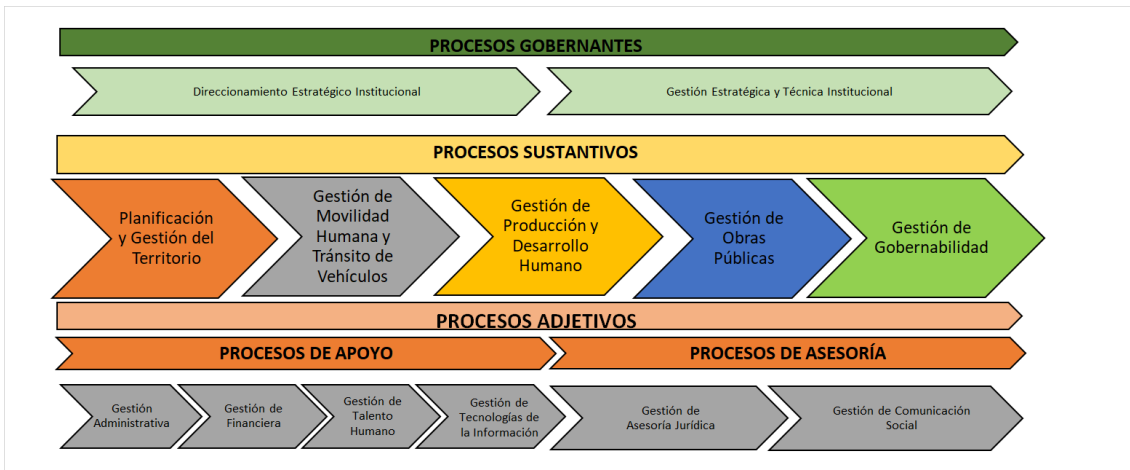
PROCESOS GOBERNANTES

Direccionamiento Estratégico Institucional

Gestión Estratégica y Técnica Institucional

PROCESOS SUSTANTIVOS

Planificación y Gestión del Territorio

Gestión de Movilidad Humana y Tránsito de Vehículos

Gestión de Producción y Desarrollo Humano

Gestión de Obras Públicas

Gestión de Gobernabilidad

PROCESOS ADJETIVOS

PROCESOS DE APOYO

PROCESOS DE ASESORÍA

Gestión Administrativa

Gestión de Financiera

Gestión de Talento Humano

Gestión de Tecnologías de la Información

Gestión de Asesoría Jurídica

Gestión de Comunicación Social